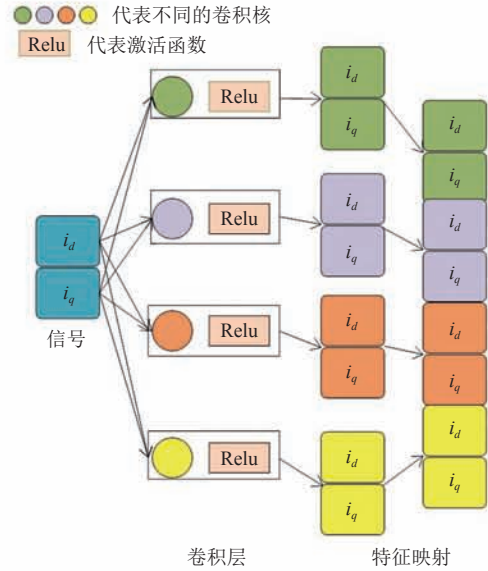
代表不同的卷积核

Relu 代表激活函数

$i_d$

$i_q$

信号

Relu

Relu

Relu

Relu

$i_d$

$i_q$

$i_d$

$i_q$

$i_d$

$i_q$

$i_d$

$i_q$

$i_d$

$i_q$

$i_d$

$i_q$

$i_d$

$i_q$

$i_d$

$i_q$

卷积层

特征映射